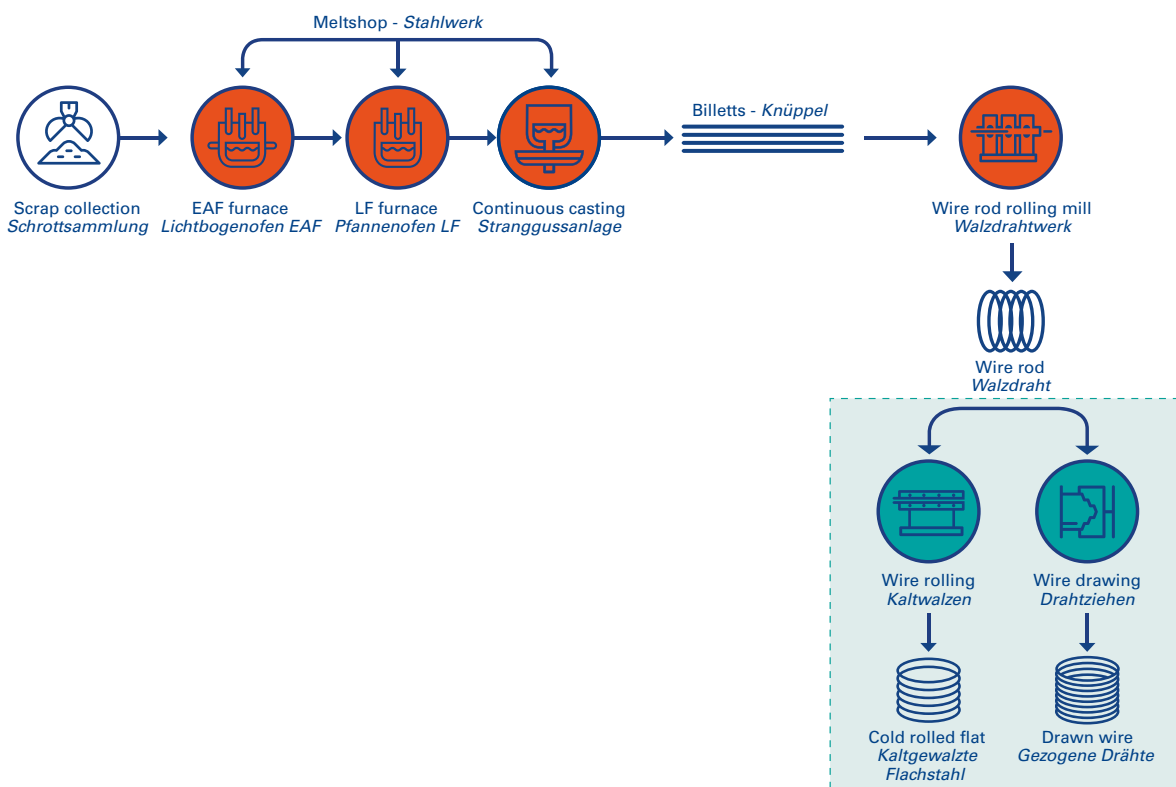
Meltshop - Stahlwerk

Scrap collection
Schrottsammlung

EAF furnace
Lichtbogenofen EAF

LF furnace
Pfannenofen LF

Continuous casting
Stranggussanlage

Billetts - Knüppel

Wire rod rolling mill
Walzdrahtwerk

Wire rod
Walzdraht

Wire rolling
Kaltwalzen

Wire drawing
Drahtziehen

Cold rolled flat
Kaltgewalzte Flachstahl

Drawn wire
Gezogene Drähte